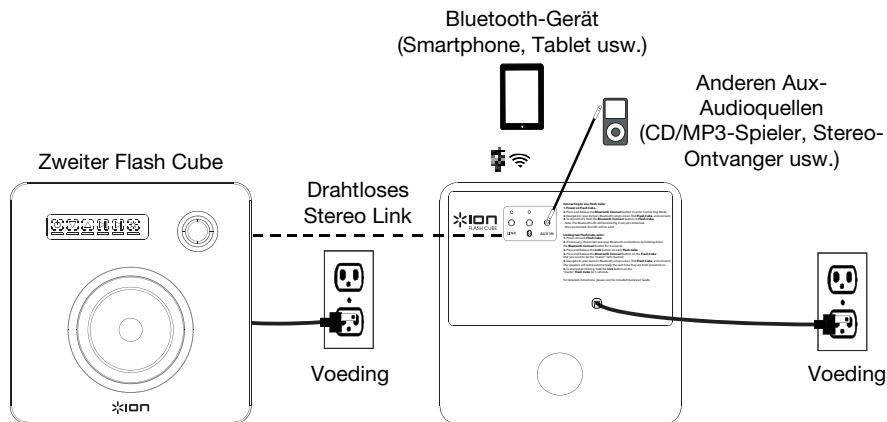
Bluetooth-Gerät
(Smartphone, Tablet usw.)

Anderen Aux-Audioquellen
(CD/MP3-Spieler, Stereo-Ontvanger usw.)

Zweiter Flash Cube

Drahtloses Stereo Link

ION
FLASH CUBE

LINK

AUX IN

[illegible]

Voeding

ION

Voeding